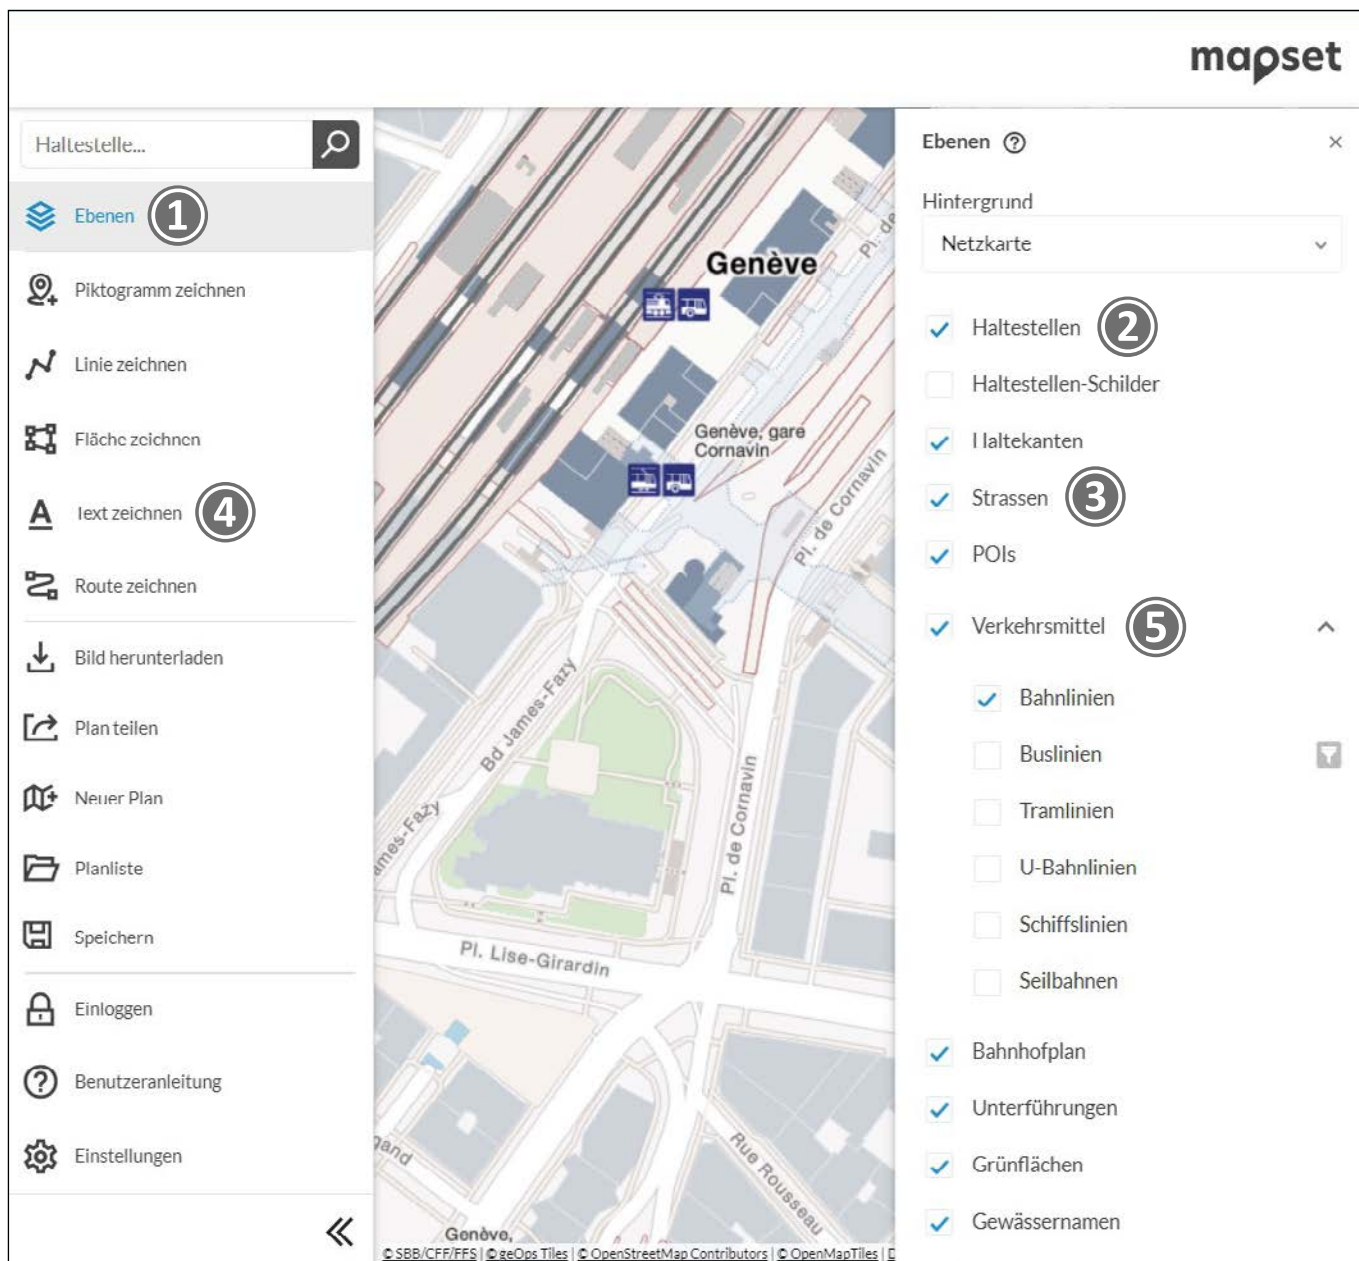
mapset

Haltestelle...

Ebenen 1

Piktogramm zeichnen

Linie zeichnen

Fläche zeichnen

Text zeichnen 4

Route zeichnen

Bild herunterladen

Plan teilen

Neuer Plan

Planliste

Speichern

Einloggen

Benutzeranleitung

Einstellungen

Genève

Pl. de

Genève, gare Cornavin

Pl. de Cornavin

Bd James-Fazy

ames-Fazy

Pl. de Cornavin

Pl. Lise-Girardin

and

Rue Rousseau

Genève

© SBB/CFF/FFS | © geOps Tiles | © OpenStreetMap Contributors | © OpenMapTiles | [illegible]

Ebenen ⓘ ×

Hintergrund

Netzkarte

Haltestellen 2

Haltestellen-Schilder

Haltekanten

Strassen 3

POIs

Verkehrsmittel 5

Bahnlinien

Buslinien

Tramlinien

U-Bahnlinien

Schiffslinien

Seilbahnen

Bahnhofplan

Unterführungen

Grünflächen

Gewässernamen